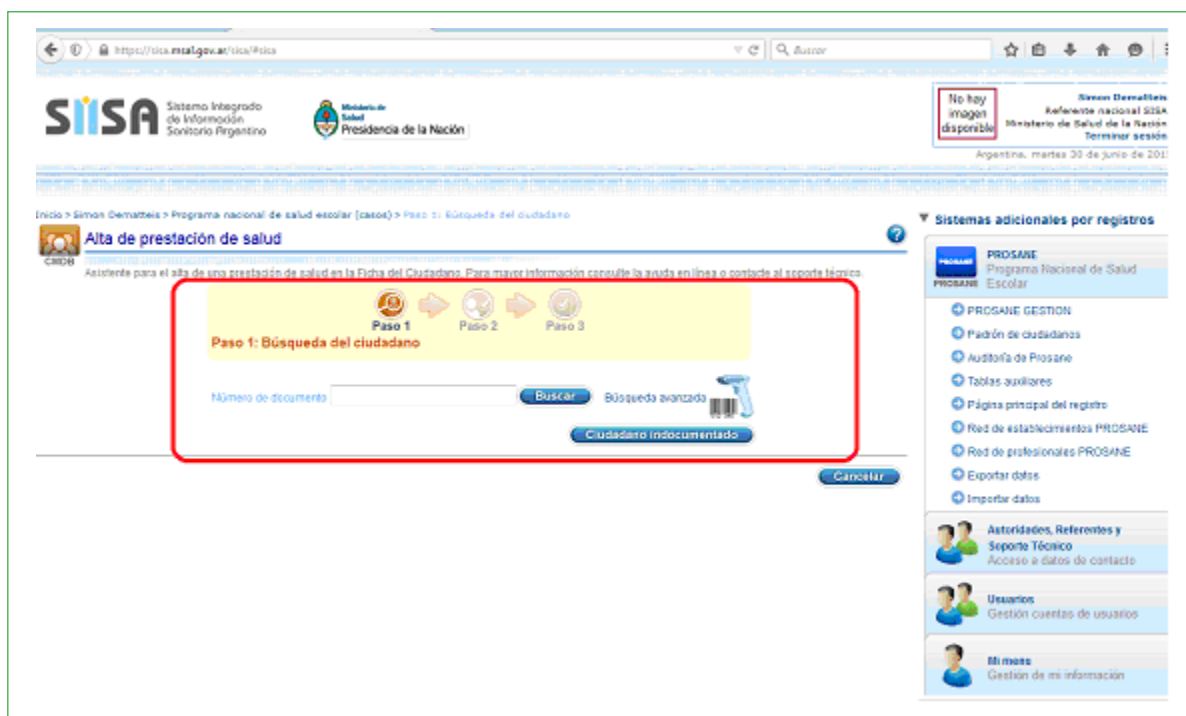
https://sisa.msal.gov.ar/sisa/#sisa
Buscar

SIISA Sistema Integrado de Información Sanitario Argentino

Ministerio de Salud
Presidencia de la Nación

No hay imagen disponible

Simon Dematteis
Referente nacional SISA
Ministerio de Salud de la Nación
Terminar sesión

Argentina, martes 30 de junio de 201

Inicio > Simon Dematteis > Programa nacional de salud escolar (casos) > Paso 1: Búsqueda del ciudadano

CRDN

Alta de prestación de salud

Asistente para el alta de una prestación de salud en la Ficha del Ciudadano. Para mayor información consulte la ayuda en línea o contacte al soporte técnico.

Paso 1
Paso 2
Paso 3

Paso 1: Búsqueda del ciudadano

Número de documento
Buscar
Búsqueda avanzada
Ciudadano indocumentado

Cancelar

Sistemas adicionales por registros

PROSANE
PROSANE
Programa Nacional de Salud Escolar

PROSANE GESTION
Padrón de ciudadanos
Auditoría de Prosane
Tablas auxiliares
Página principal del registro
Red de establecimientos PROSANE
Red de profesionales PROSANE
Exportar datos
Importar datos

Autoridades, Referentes y Soporte Técnico
Acceso a datos de contacto

Usuarios
Gestión cuentas de usuarios

Mi menu
Gestión de mi información